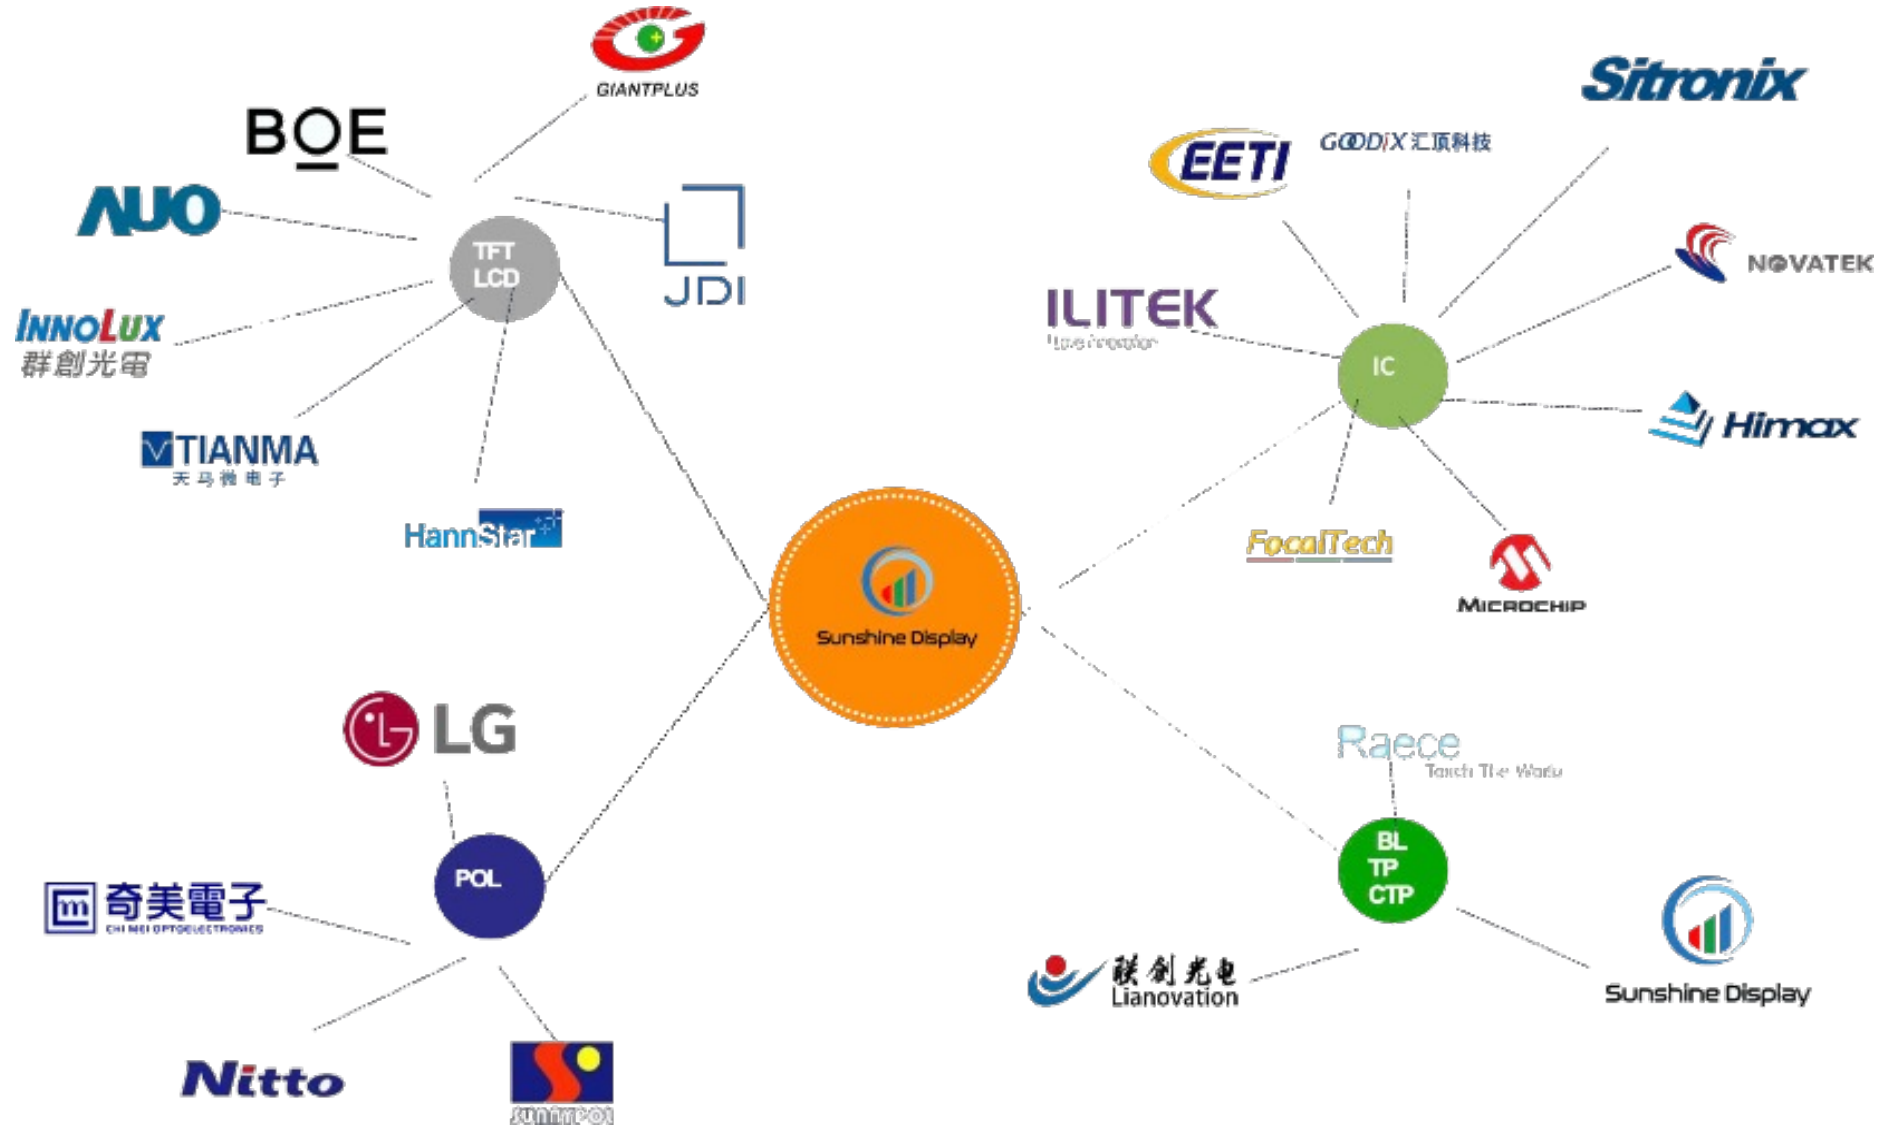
GIANTPLUS

BOE

AUO

TFT LCD

JDI

INNOLUX
群創光電

TIANMA
天马微电子

HannStar

Sitronix

EETI

GOODIX 汇顶科技

NOVATEK

ILITEK
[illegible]

IC

Himax

FocalTech

MICROCHIP

Sunshine Display

LG

POL

奇美電子
CHI MEI OPTOELECTRONICS

Nitto

SUNNYPOL

Raece
Touch The World

BL
TP
CTP

联创光电
Lianovation

Sunshine Display